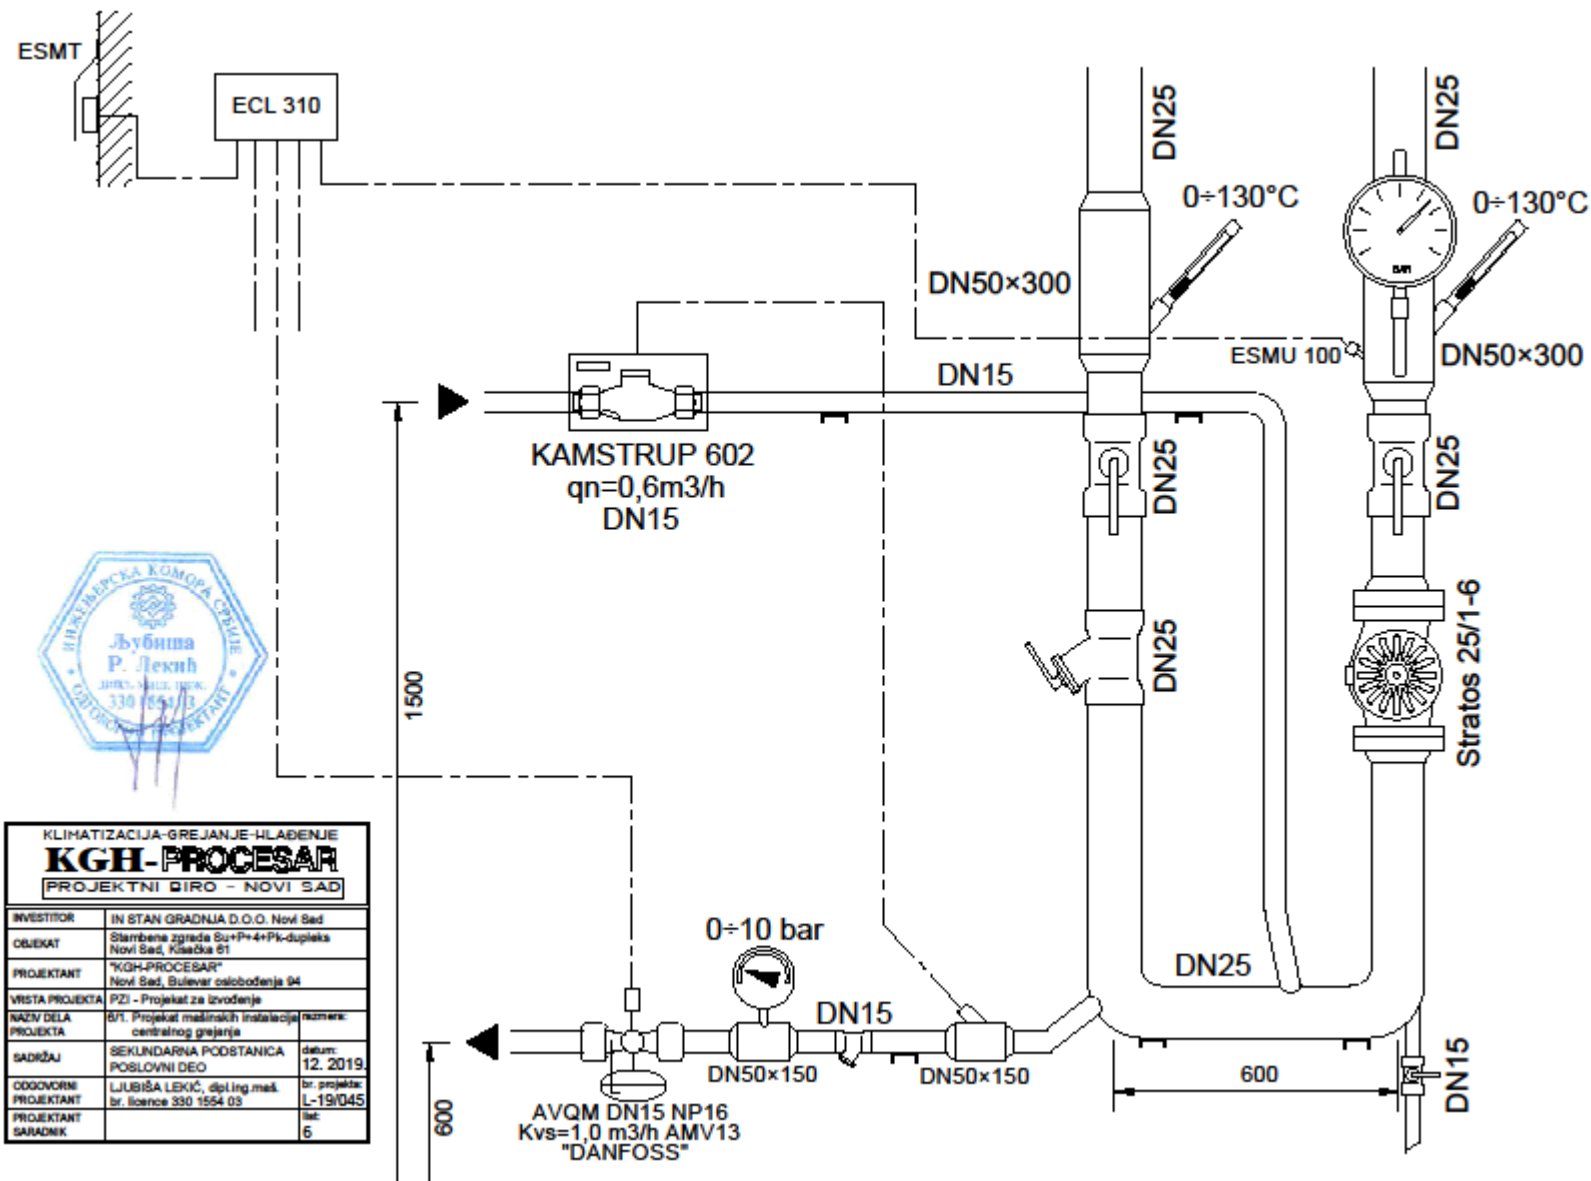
ESMT

ECL 310

DN25

0÷130°C

DN25

0÷130°C

DN50×300

ESMU 100

DN50×300

DN15

KAMSTRUP 602
qn=0,6m3/h
DN15

DN25

DN25

DN25

Stratos 25/1-6

ИНЖЕЊЕРСКА КОМОРА СРБИЈЕ
Љубиша
Р. Лекић
дипл. маш. инж.
330 1554 03
ОДГОВОРНИ ПРОЈЕКТАНТ

1500

KLIMATIZACIJA-GREJANJE-HLAĐENJE
KGH-PROCESAR
PROJEKTNI BIRO - NOVI SAD

| INVESTITOR | IN STAN GRADNJA D.O.O. Novi Sad | |
|---|---|---|
| OBJEKAT | Stambena zgrada Su+P+4+Pk-dupleks Novi Sad, Kisačka 61 | |
| PROJEKTANT | "KGH-PROCESAR" Novi Sad, Bulevar oslobođenja 94 | |
| VRSTA PROJEKTA | PZI - Projekat za izvođenje | |
| NAZIV DELA PROJEKTA | 6/1. Projekat mašinskih instalacija centralnog grejanja | razmera: |
| SADRŽAJ | SEKUNDARNA PODSTANICA POSLOVNI DEO | datum: 12. 2019. |
| ODGOVORNI PROJEKTANT | LJUBIŠA LEKIĆ, dipl.ing.maš. br. licence 330 1554 03 | br. projekta: L-19/045 |
| PROJEKTANT SARADNIK | | list: 6 |

0÷10 bar

DN15

DN25

DN50×150

DN50×150

AVQM DN15 NP16
Kvs=1,0 m3/h AMV13
"DANFOSS"

600

600

DN15